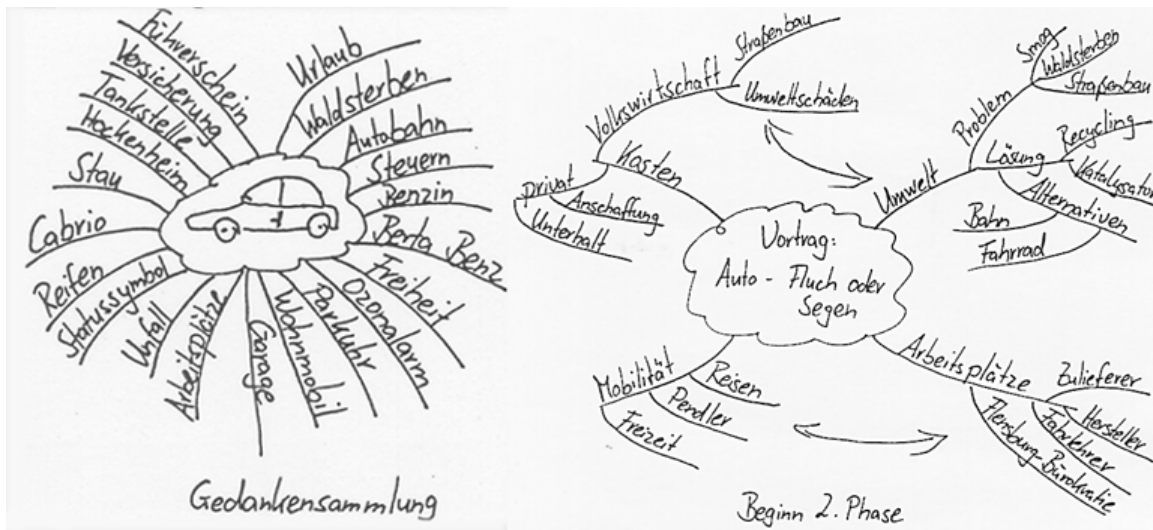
Führerschein
Versicherung
Tankstelle
Hockenheim
Stau
Cabrio
Reifen
Statussymbol
Unfall
Arbeitsplätze
Garage
Wohnmobil
Parkuhr
Ozonalarm
Freiheit
Berta Benz
Benzin
Steuern
Autobahn
Waldsterben
Urlaub

Gedankensammlung

Vortrag:
Auto - Fluch oder Segen

Volkswirtschaft
Straßenbau
Umweltschäden
Kosten
privat
Anschaffung
Unterhalt
Umwelt
Problem
Smog
Waldsterben
Straßenbau
Lösung
Recycling
Katalysator
Alternativen
Bahn
Fahrrad
Arbeitsplätze
Zulieferer
Hersteller
Fahrlehrer
Flensburg-Bürokratie
Mobilität
Reisen
Pendler
Freizeit

Beginn 2. Phase